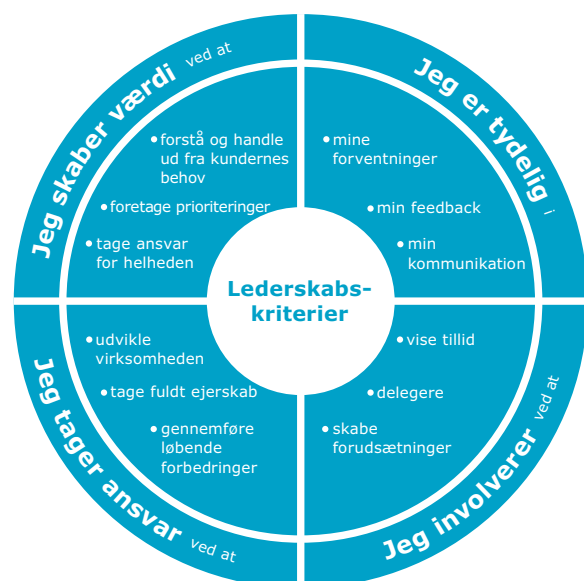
Jeg skaber værdi ved at

• forstå og handle ud fra kundernes behov

• foretage prioriteringer

• tage ansvar for helheden

Jeg er tydelig i

• mine forventninger

• min feedback

• min kommunikation

Lederskabs-kriterier

Jeg tager ansvar ved at

• udvikle virksomheden

• tage fuldt ejerskab

• gennemføre løbende forbedringer

Jeg involverer ved at

• vise tillid

• delegere

• skabe forudsætninger